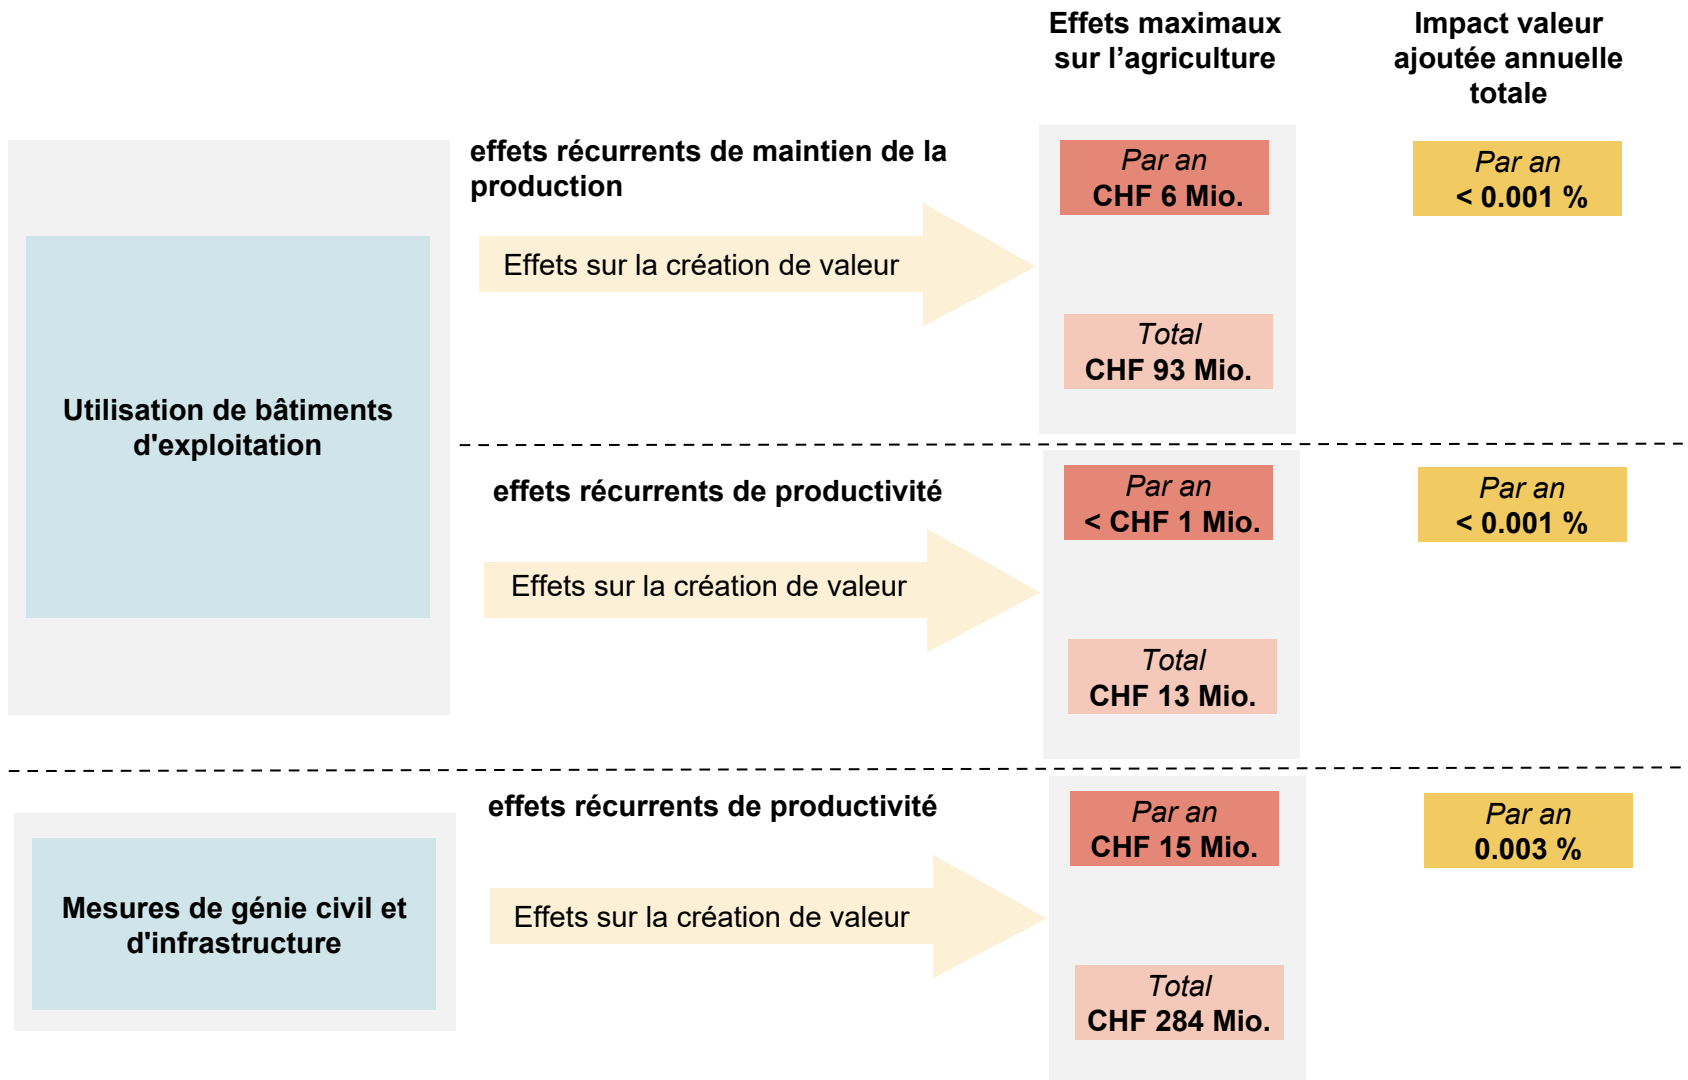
Effets maximaux sur l’agriculture

Impact valeur ajoutée annuelle totale

Utilisation de bâtiments d'exploitation

effets récurrents de maintien de la production

Effets sur la création de valeur

Par an
CHF 6 Mio.

Total
CHF 93 Mio.

Par an
< 0.001 %

effets récurrents de productivité

Effets sur la création de valeur

Par an
< CHF 1 Mio.

Total
CHF 13 Mio.

Par an
< 0.001 %

Mesures de génie civil et d'infrastructure

effets récurrents de productivité

Effets sur la création de valeur

Par an
CHF 15 Mio.

Total
CHF 284 Mio.

Par an
0.003 %